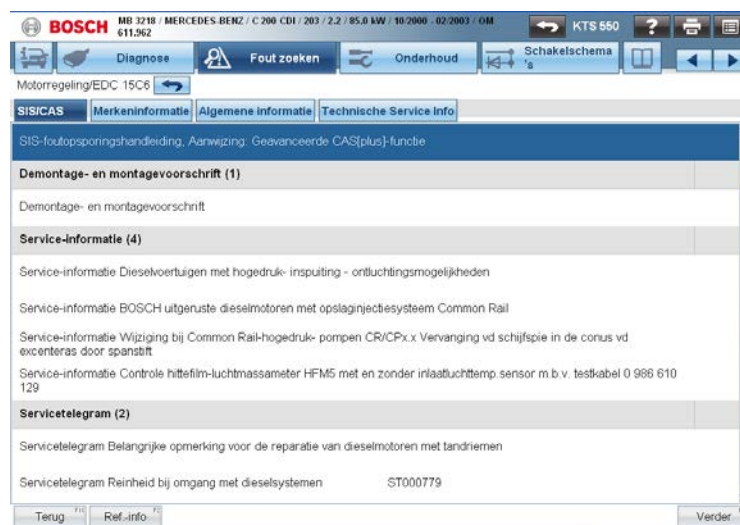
BOSCH MB 3218 / MERCEDES-BENZ / C 200 CDI / 203 / 2.2 / 85.0 kW / 10/2000 - 02/2003 / OM 611.962

KTS 550

Diagnose
Fout zoeken
Onderhoud
Schakelschema 's

Motorregeling/EDC 15C6

SIS/CAS
Merkeninformatie
Algemene informatie
Technische Service Info

SIS-foutopsporingshandleiding, Aanwijzing: Geavanceerde CAS[plus]-functie

Demontage- en montagevoorschrift (1)

Demontage- en montagevoorschrift

Service-informatie (4)

Service-informatie Dieselvoertuigen met hogedruk- inspuiting - ontluchtingsmogelijkheden

Service-informatie BOSCH uitgeruste dieselmotoren met opslaginjectiesysteem Common Rail

Service-informatie Wijziging bij Common Rail-hogedruk- pompen CR/CPx.x Vervanging vd schijfspie in de conus vd excenteras door spanstift

Service-informatie Controle hittefilm-luchtmassameter HFM5 met en zonder inlaatluchttemp.sensor m.b.v. testkabel 0 986 610 129

Servicetelegram (2)

Servicetelegram Belangrijke opmerking voor de reparatie van dieselmotoren met tandriemen

Servicetelegram Reinheid bij omgang met dieselsystemen ST000779

Terug F11
Ref.-info F
Verder